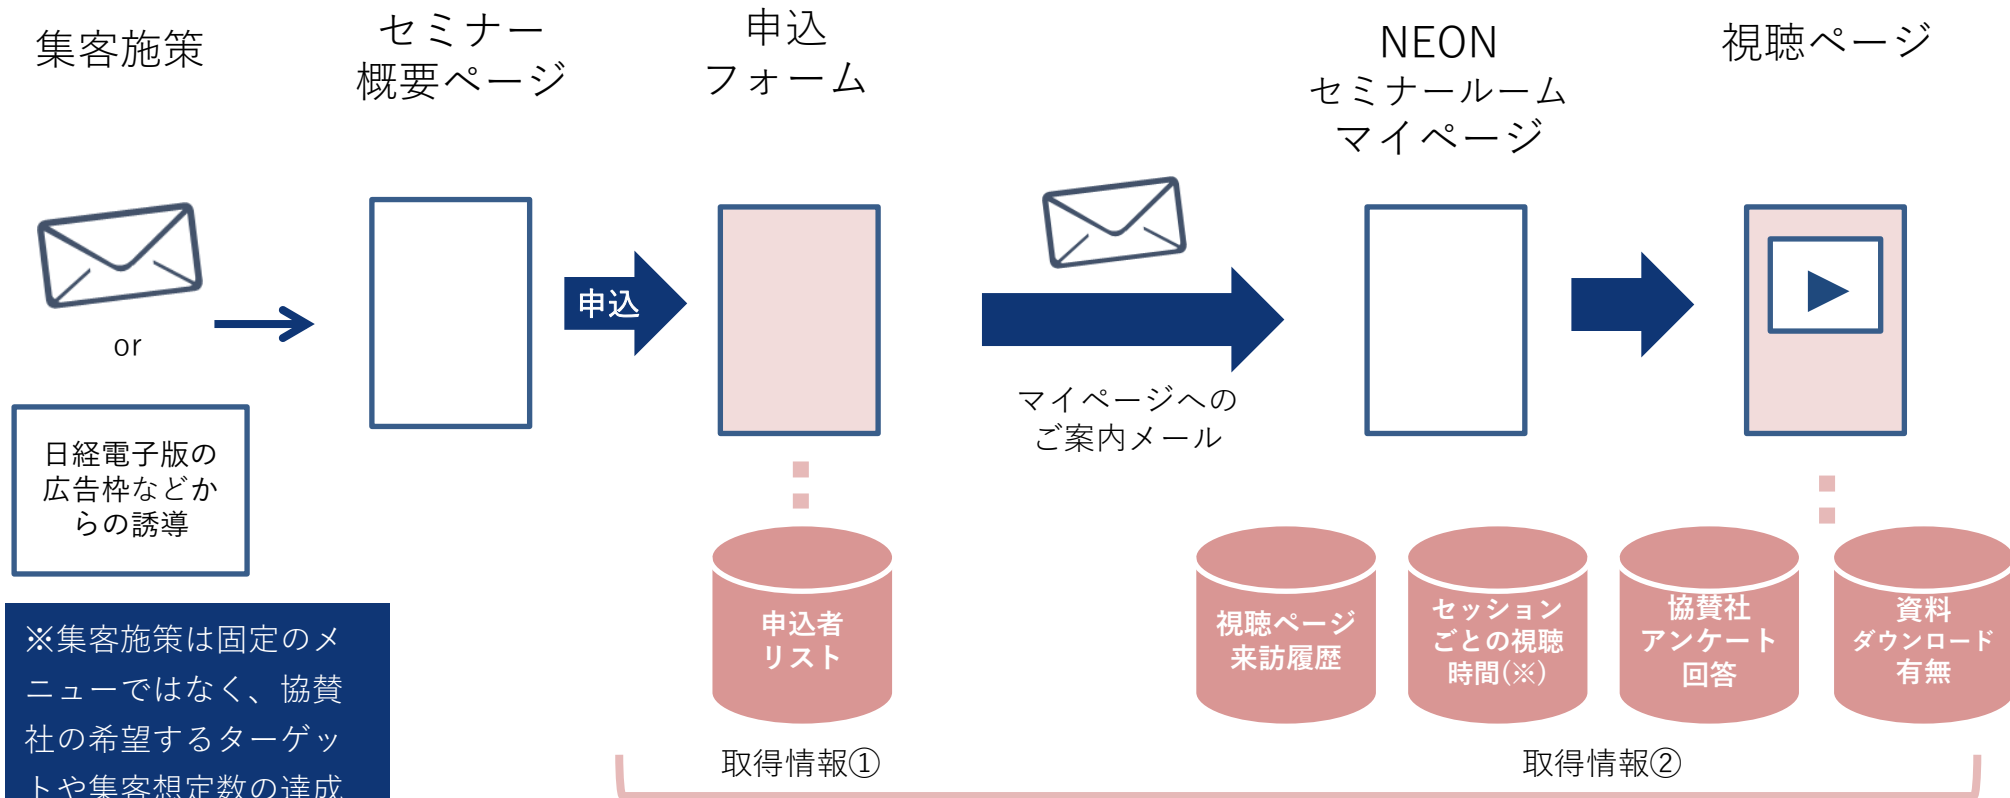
集客施策

セミナー概要ページ

申込フォーム

NEON
セミナールーム
マイページ

視聴ページ

or

日経電子版の広告枠などからの誘導

申込

マイページへのご案内メール

申込者リスト

視聴ページ来訪履歴

セッションごとの視聴時間(※)

協賛社アンケート回答

資料ダウンロード有無

※集客施策は固定のメニューではなく、協賛社の希望するターゲットや集客想定数の達成

取得情報①

取得情報②